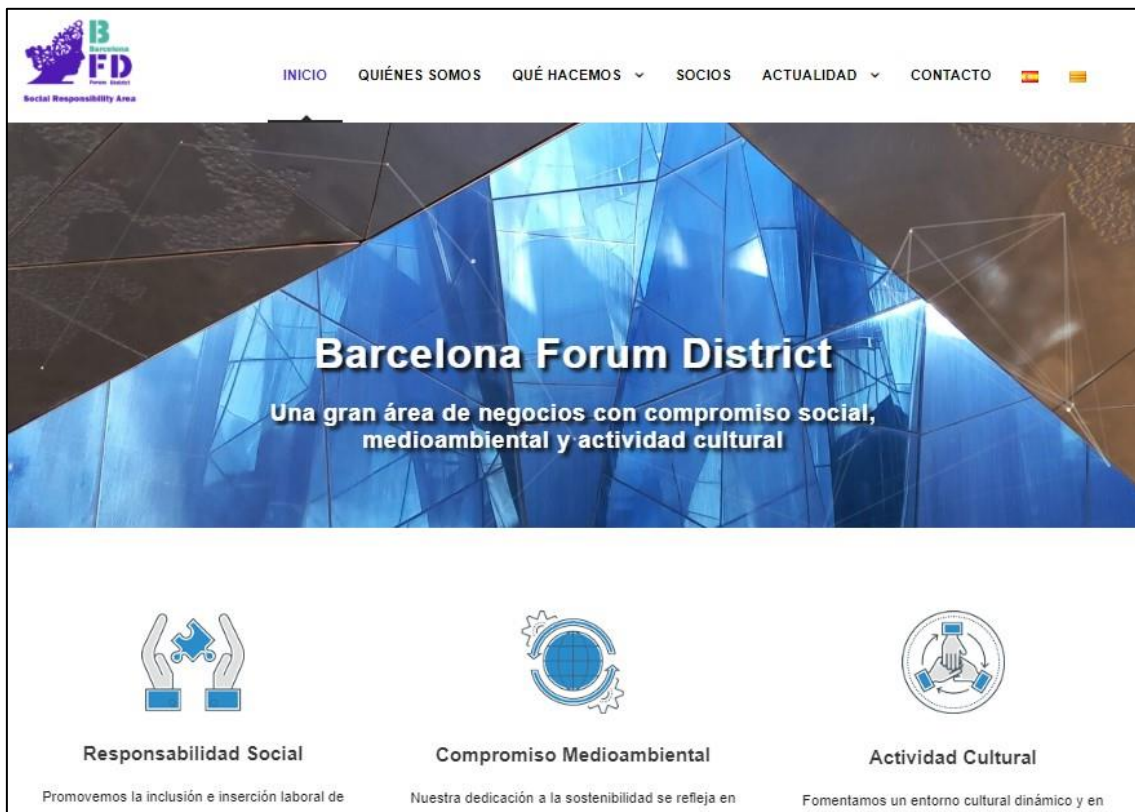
B
Barcelona
FD
Forum District
Social Responsibility Area

INICIO QUIÉNES SOMOS QUÉ HACEMOS SOCIOS ACTUALIDAD CONTACTO

Barcelona Forum District

Una gran área de negocios con compromiso social, medioambiental y actividad cultural

Responsabilidad Social

Promovemos la inclusión e inserción laboral de

Compromiso Medioambiental

Nuestra dedicación a la sostenibilidad se refleja en

Actividad Cultural

Fomentamos un entorno cultural dinámico y en